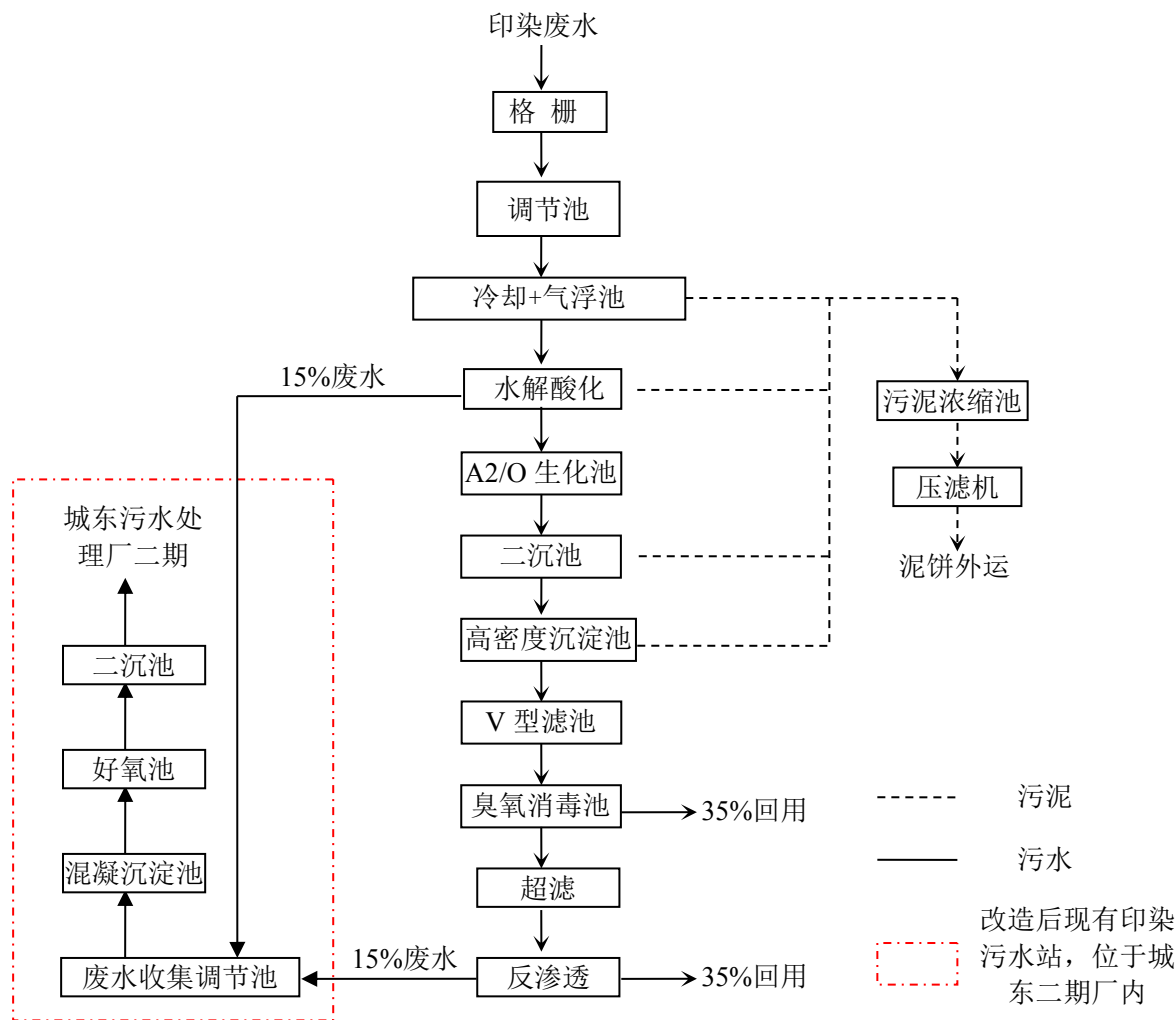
印染废水

格 栅

调节池

冷却+气浮池

15%废水

水解酸化

A2/O 生化池

二沉池

高密度沉淀池

V 型滤池

臭氧消毒池

35%回用

超滤

15%废水

反渗透

35%回用

污泥浓缩池

压滤机

泥饼外运

城东污水处理厂二期

二沉池

好氧池

混凝沉淀池

废水收集调节池

污泥

污水

改造后现有印染污水站，位于城东二期厂内